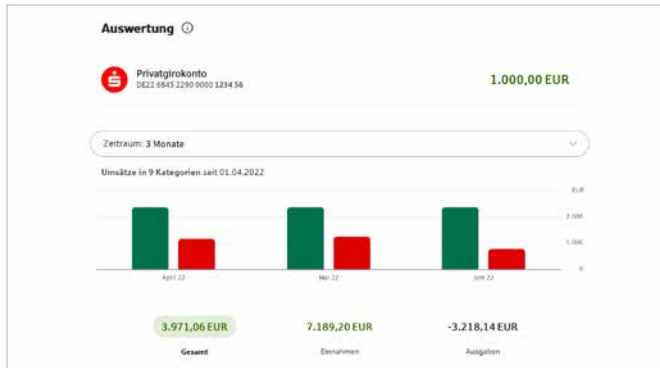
Auswertung ⓘ

Privatgirokonto
DE22 6845 2290 0000 1234 56

1.000,00 EUR

Zeitraum: 3 Monate

Umsätze in 9 Kategorien seit 01.04.2022

EUR
2.000
1.000
0

April 22
Mai 22
Juni 22

3.971,06 EUR
Gesamt

7.189,20 EUR
Einnahmen

-3.218,14 EUR
Ausgaben